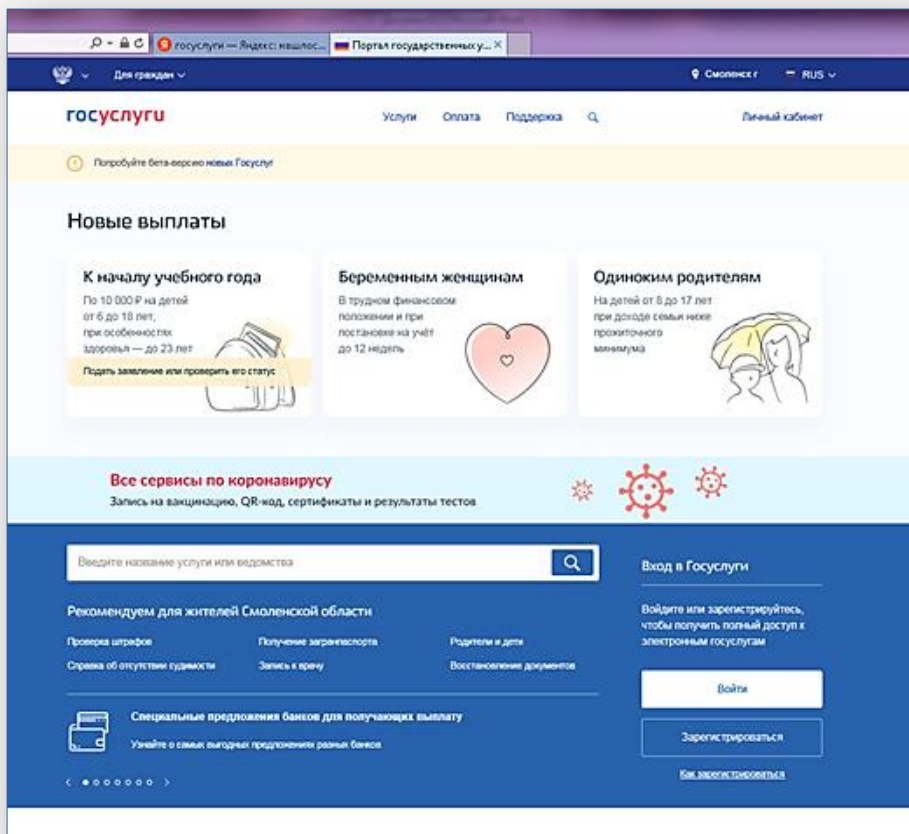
госуслуги — Яндекс: нашлос... Портал государственных у... ×

Для граждан ∨ Смоленск г RUS ∨

госуслуги Услуги Оплата Поддержка Личный кабинет

Попробуйте бета-версию новых Госуслуг

Новые выплаты

К началу учебного года
По 10 000 ₽ на детей от 6 до 18 лет, при особенностях здоровья — до 23 лет
Подать заявление или проверить его статус

Беременным женщинам
В трудном финансовом положении и при постановке на учёт до 12 недель

Одиноким родителям
На детей от 8 до 17 лет при доходе семьи ниже прожиточного минимума

Все сервисы по коронавирусу
Запись на вакцинацию, QR-код, сертификаты и результаты тестов

Введите название услуги или ведомства

Рекомендуем для жителей Смоленской области
Проверка штрафов
Получение загранпаспорта
Родители и дети
Справка об отсутствии судимости
Запись к врачу
Восстановление документов

Специальные предложения банков для получающих выплату
Узнайте о самых выгодных предложениях разных банков

Вход в Госуслуги
Войдите или зарегистрируйтесь, чтобы получить полный доступ к электронным госуслугам
Войти
Зарегистрироваться
Как зарегистрироваться